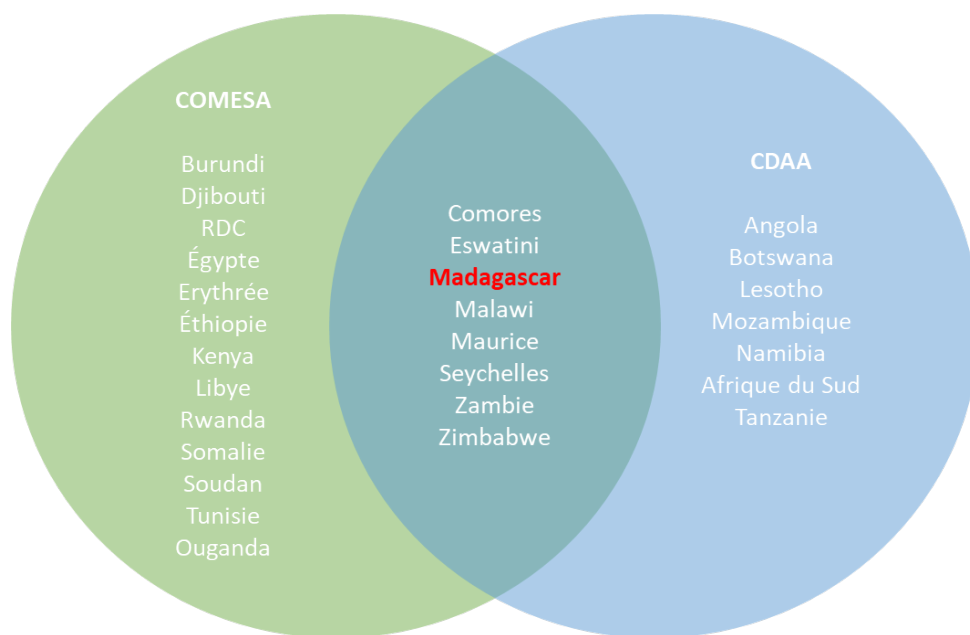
COMESA

Burundi
Djibouti
RDC
Égypte
Erythrée
Éthiopie
Kenya
Libye
Rwanda
Somalie
Soudan
Tunisie
Ouganda

Comores
Eswatini
Madagascar
Malawi
Maurice
Seychelles
Zambie
Zimbabwe

CDAA

Angola
Botswana
Lesotho
Mozambique
Namibia
Afrique du Sud
Tanzanie